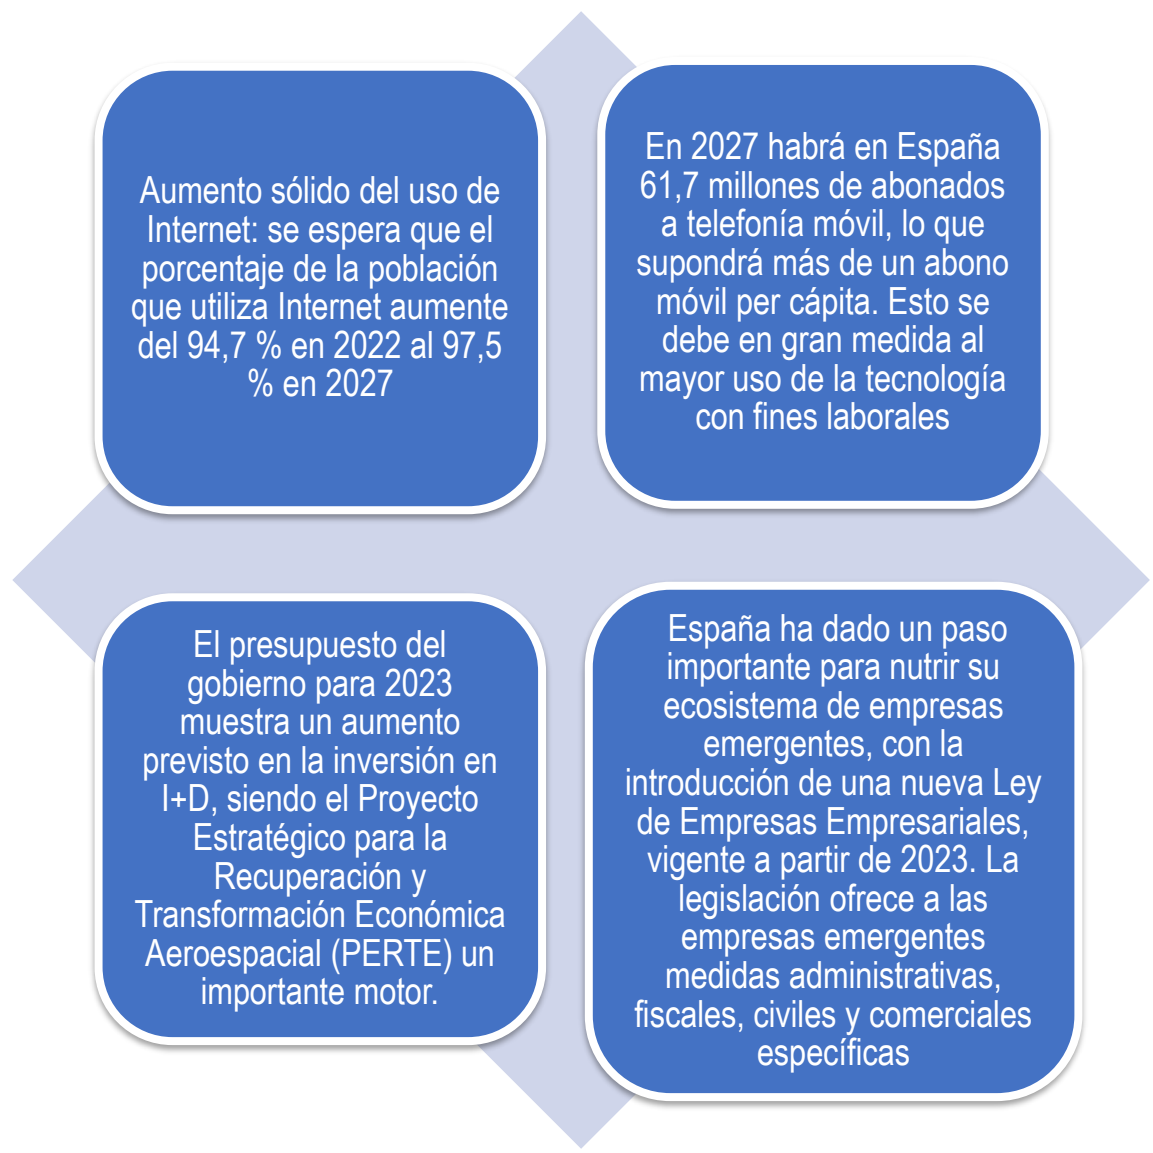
Aumento sólido del uso de Internet: se espera que el porcentaje de la población que utiliza Internet aumente del 94,7 % en 2022 al 97,5 % en 2027

En 2027 habrá en España 61,7 millones de abonados a telefonía móvil, lo que supondrá más de un abono móvil per cápita. Esto se debe en gran medida al mayor uso de la tecnología con fines laborales

El presupuesto del gobierno para 2023 muestra un aumento previsto en la inversión en I+D, siendo el Proyecto Estratégico para la Recuperación y Transformación Económica Aeroespacial (PERTE) un importante motor.

España ha dado un paso importante para nutrir su ecosistema de empresas emergentes, con la introducción de una nueva Ley de Empresas Empresariales, vigente a partir de 2023. La legislación ofrece a las empresas emergentes medidas administrativas, fiscales, civiles y comerciales específicas